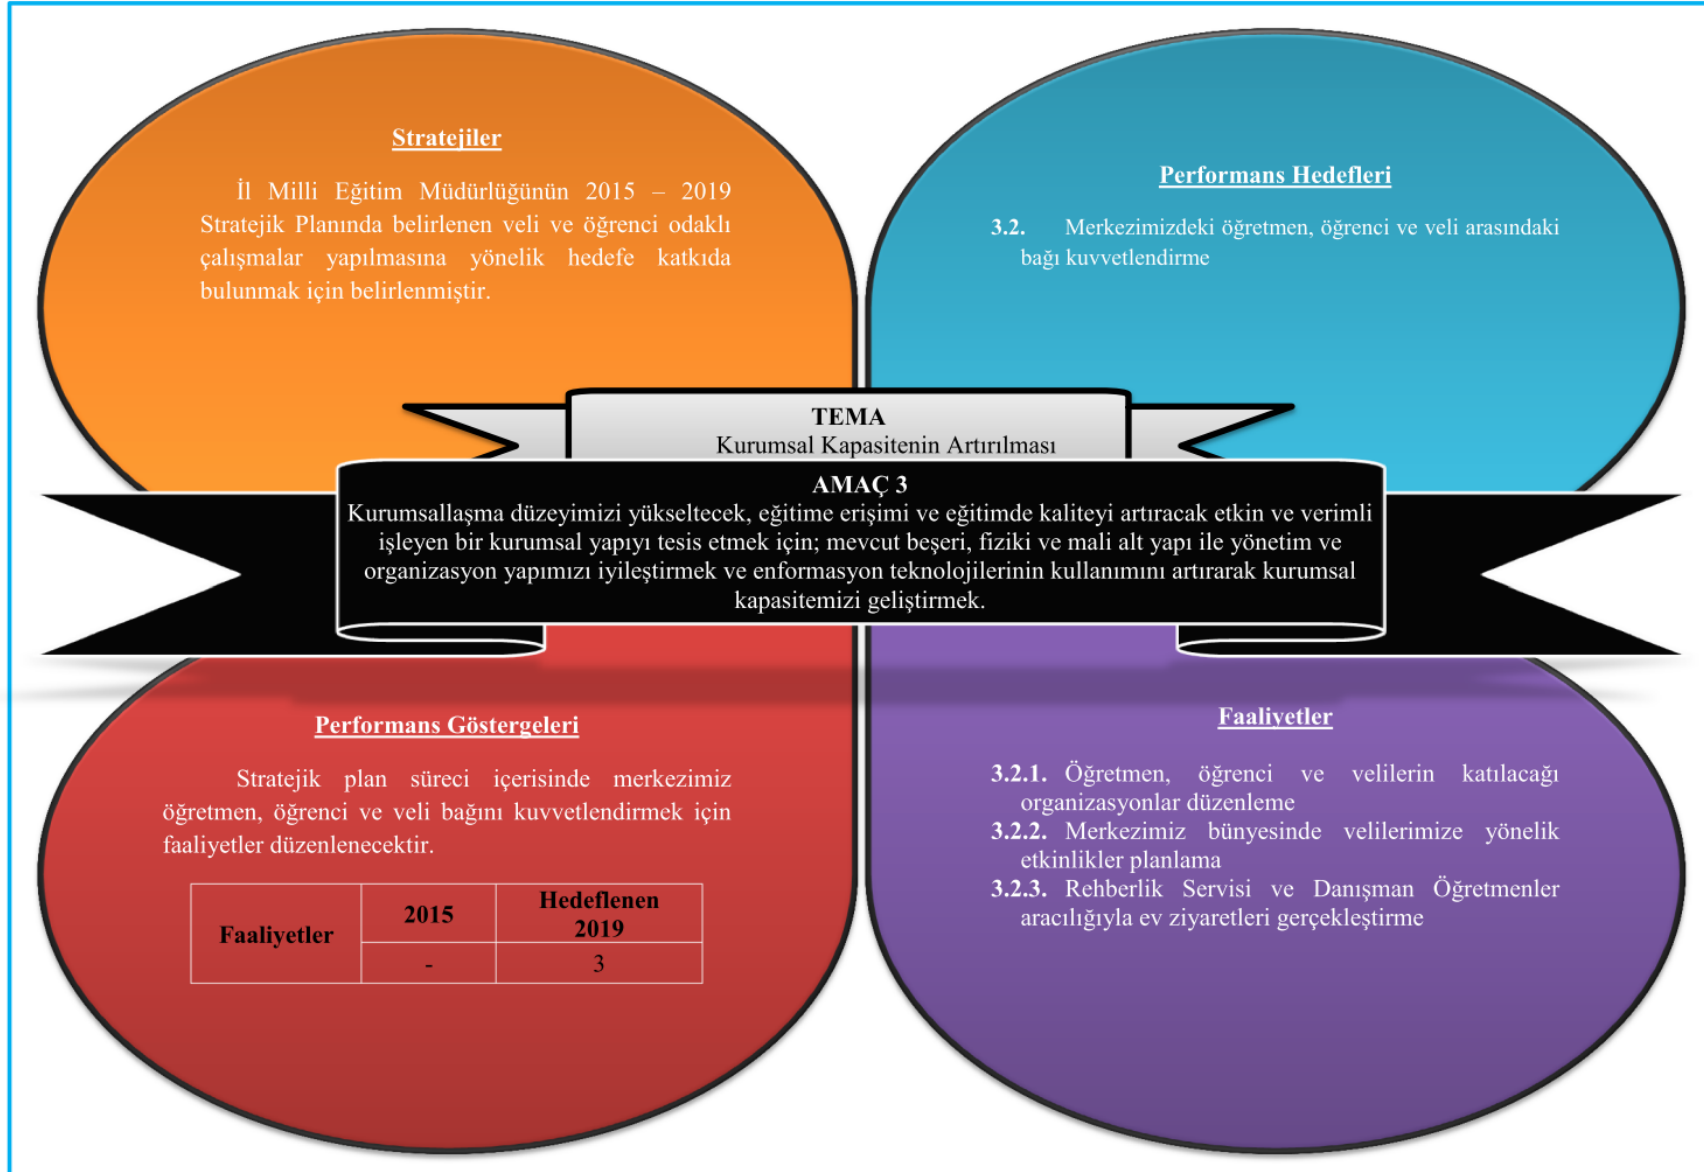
Stratejiler

İl Milli Eğitim Müdürlüğünün 2015 – 2019 Stratejik Planında belirlenen veli ve öğrenci odaklı çalışmalar yapılmasına yönelik hedefe katkıda bulunmak için belirlenmiştir.

Performans Hedefleri

3.2. Merkezimizdeki öğretmen, öğrenci ve veli arasındaki bağı kuvvetlendirme

TEMA
Kurumsal Kapasitenin Artırılması

AMAÇ 3
Kurumsallaşma düzeyimizi yükseltecek, eğitime erişimi ve eğitimde kaliteyi artıracak etkin ve verimli işleyen bir kurumsal yapıyı tesis etmek için; mevcut beşeri, fiziki ve mali alt yapı ile yönetim ve organizasyon yapımızı iyileştirmek ve enformasyon teknolojilerinin kullanımını artırarak kurumsal kapasitemizi geliştirmek.

Performans Göstergeleri

Stratejik plan süreci içerisinde merkezimiz öğretmen, öğrenci ve veli bağını kuvvetlendirmek için faaliyetler düzenlenecektir.

| Faaliyetler | 2015 | Hedeflenen 2019 |
|---|---|---|
| | - | 3 |

Faaliyetler

3.2.1. Öğretmen, öğrenci ve velilerin katılacağı organizasyonlar düzenleme
3.2.2. Merkezimiz bünyesinde velilerimize yönelik etkinlikler planlama
3.2.3. Rehberlik Servisi ve Danışman Öğretmenler aracılığıyla ev ziyaretleri gerçekleştirme